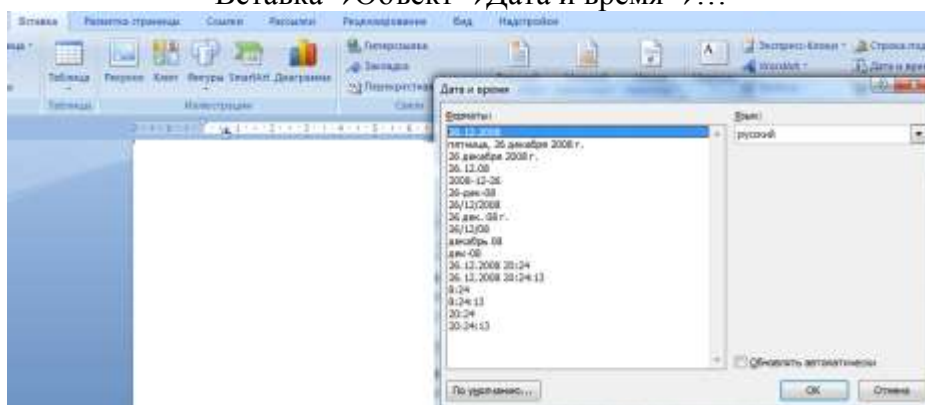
Вставка →Объект →Дата и время →…

Вставка Разметка страницы Ссылки Рассылки Рецензирование Вид Надстройки

Таблица Рисунок Клип Фигуры SmartArt Диаграмма

Таблицы Иллюстрации

Гиперссылка Закладка Перекрестная Связи

Экспресс-блоки Строка подписи WordArt Дата и время

Дата и время

Форматы:

26.12.2008
пятница, 26 декабря 2008 г.
26 декабря 2008 г.
26.12.08
2008-12-26
26-дек-08
26/12/2008
26 дек. 08 г.
26/12/08
декабрь 08
дек-08
26.12.2008 20:24
26.12.2008 20:24:13
8:24
8:24:13
20:24
20:24:13

Язык:

русский

Обновлять автоматически

По умолчанию...

ОК Отмена